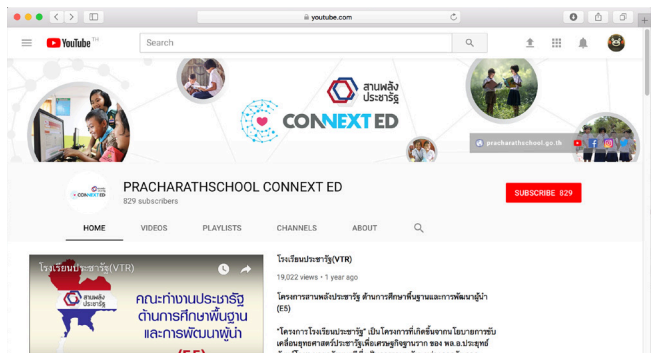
youtube.com

YouTube TH

Search

สานพลัง ประชารัฐ

CONNEXT ED

pracharathschool.go.th

สานพลัง ประชารัฐ CONNEXT ED

PRACHARATHSCHOOL CONNEXT ED

829 subscribers

SUBSCRIBE 829

HOME VIDEOS PLAYLISTS CHANNELS ABOUT

โรงเรียนประชารัฐ(VTR)

สานพลัง ประชารัฐ

คณะทำงานประชารัฐ ด้านการศึกษาพื้นฐาน และการพัฒนาผู้นำ

(E5)

โรงเรียนประชารัฐ(VTR)

19,022 views • 1 year ago

โครงการสานพลังประชารัฐ ด้านการศึกษาพื้นฐานและการพัฒนาผู้นำ (E5)

"โครงการโรงเรียนประชารัฐ" เป็นโครงการที่เกิดขึ้นจากนโยบายการขับเคลื่อนยุทธศาสตร์ประชารัฐเพื่อเศรษฐกิจฐานราก ของ พล.อ.ประยุทธ์
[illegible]